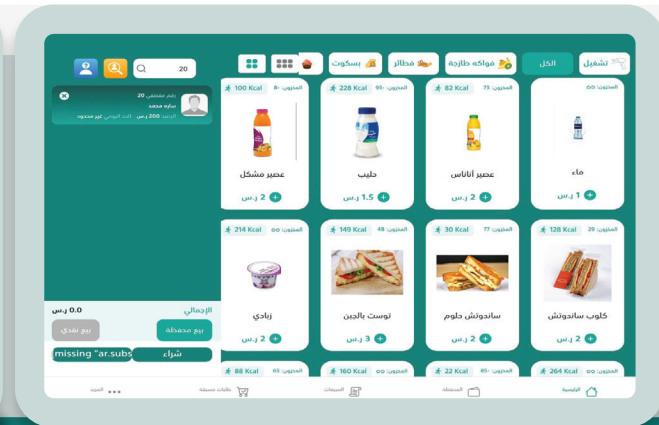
تشغيل
الكل
فواكه طازجة
فطائر
بسكوت

20

رقم المشتري 20
ساره محمد
الرصيد: 200 ر.س الحد اليومي غير محدود

المخزون: ∞
ماء
1 ر.س

المخزون: 73
82 Kcal
عصير أناناس
2 ر.س

المخزون: -93
228 Kcal
حليب
1.5 ر.س

المخزون: -8
100 Kcal
عصير مشكل
2 ر.س

المخزون: 29
128 Kcal
كلوب ساندوتش
2 ر.س

المخزون: 77
30 Kcal
ساندوتش حلوم
2 ر.س

المخزون: 48
149 Kcal
توست بالجبن
3 ر.س

المخزون: ∞
214 Kcal
زبادي
2 ر.س

الإجمالي
0.0 ر.س
بيع محفظة
بيع نقدي
شراء
missing "ar.subs

المخزون: ∞
264 Kcal
المخزون: -85
22 Kcal
المخزون: ∞
160 Kcal
المخزون: 65
88 Kcal

الرئيسية
المحفظة
المبيعات
طلبات مسبقة
المزيد